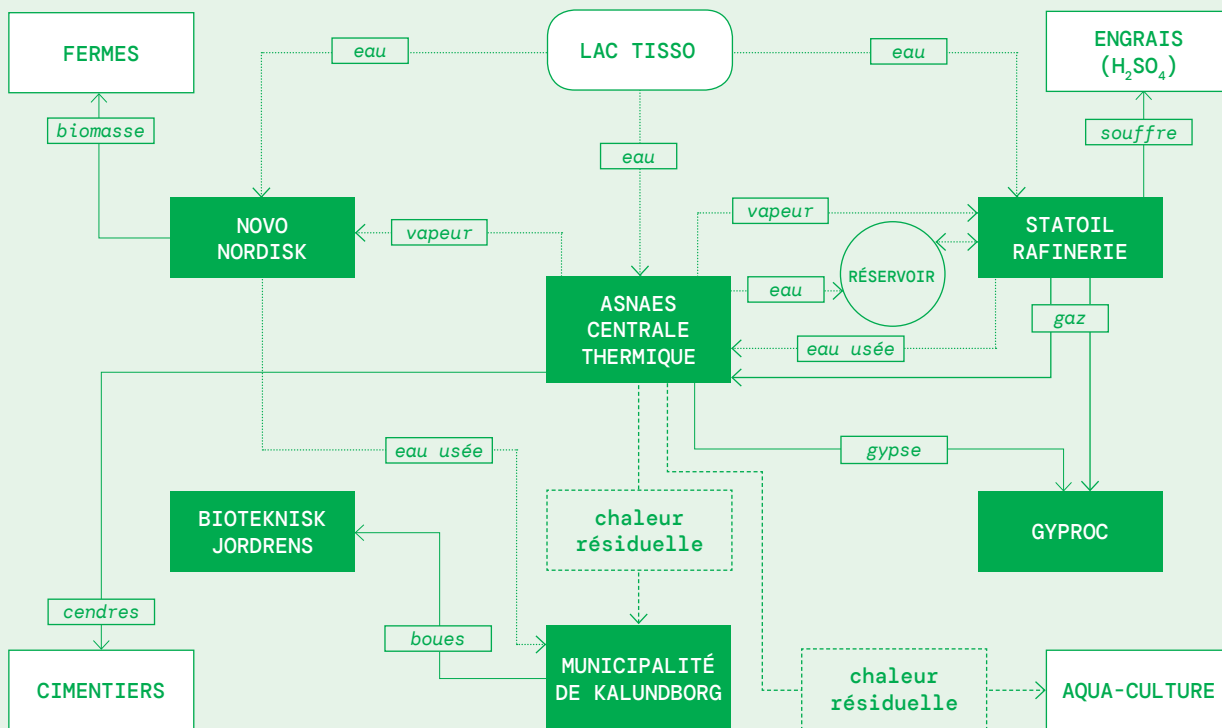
FERMES

eau

LAC TISSO

eau

ENGRAIS ($H_2SO_4$)

biomasse

souffre

eau

vapeur

NOVO NORDISK

vapeur

STATOIL RAFINERIE

eau

RÉSERVOIR

ASNAES CENTRALE THERMIQUE

gaz

eau usée

eau usée

gypse

BIOTEKNISK JORDRENS

chaleur résiduelle

GYPROC

cendres

boues

CIMENTIERS

MUNICIPALITÉ DE KALUNDBORG

chaleur résiduelle

AQUA-CULTURE